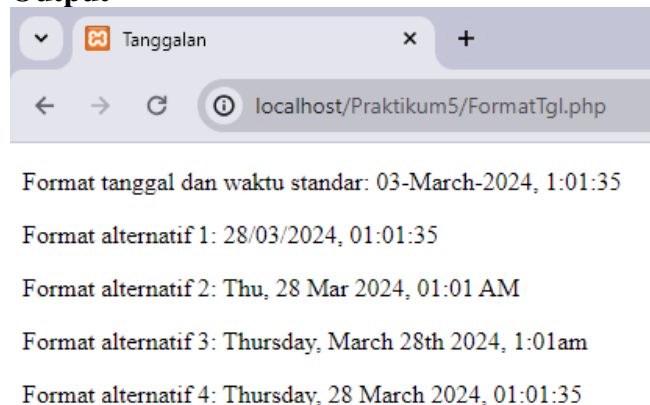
Output

Tanggalan

localhost/Praktikum5/FormatTgl.php

Format tanggal dan waktu standar: 03-March-2024, 1:01:35

Format alternatif 1: 28/03/2024, 01:01:35

Format alternatif 2: Thu, 28 Mar 2024, 01:01 AM

Format alternatif 3: Thursday, March 28th 2024, 1:01am

Format alternatif 4: Thursday, 28 March 2024, 01:01:35